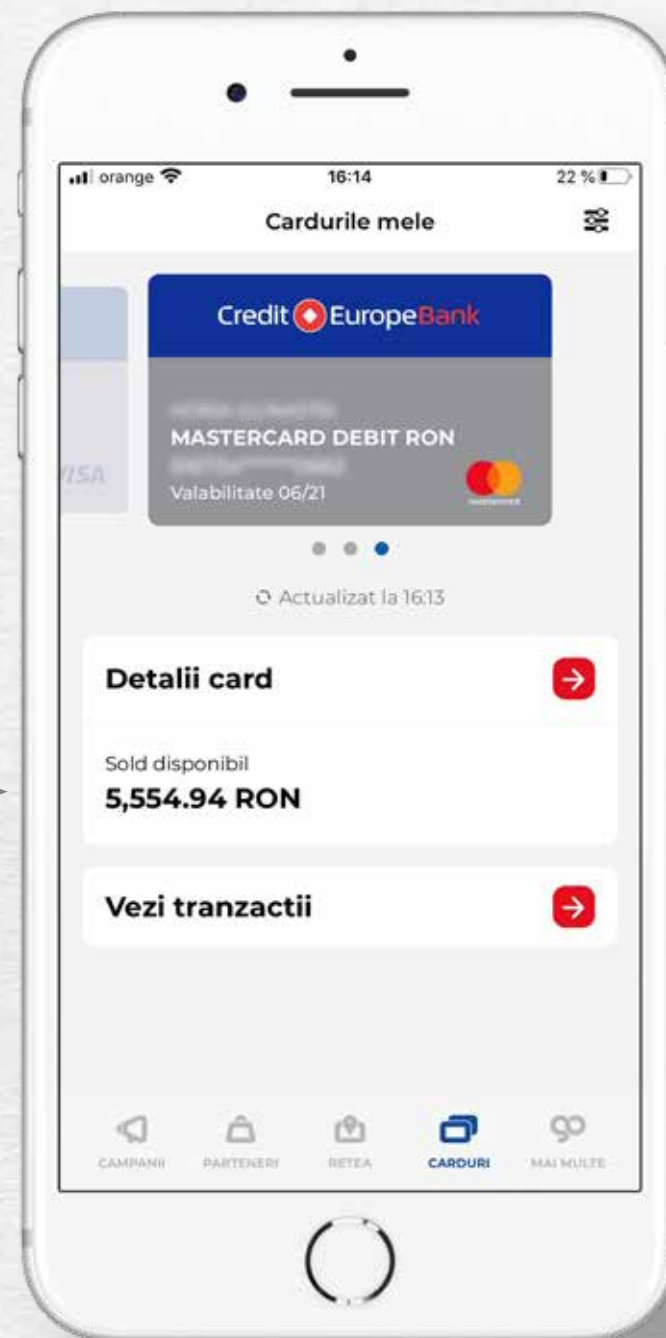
orange 16:14 22 %

Cardurile mele

VISA

Credit Europe Bank

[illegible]
MASTERCARD DEBIT RON
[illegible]
Valabilitate 06/21

Actualizat la 16:13

Detalii card

Sold disponibil
5,554.94 RON

Vezi tranzactii

CAMPANII PARTENERI RETEA CARDURI MAI MULTE